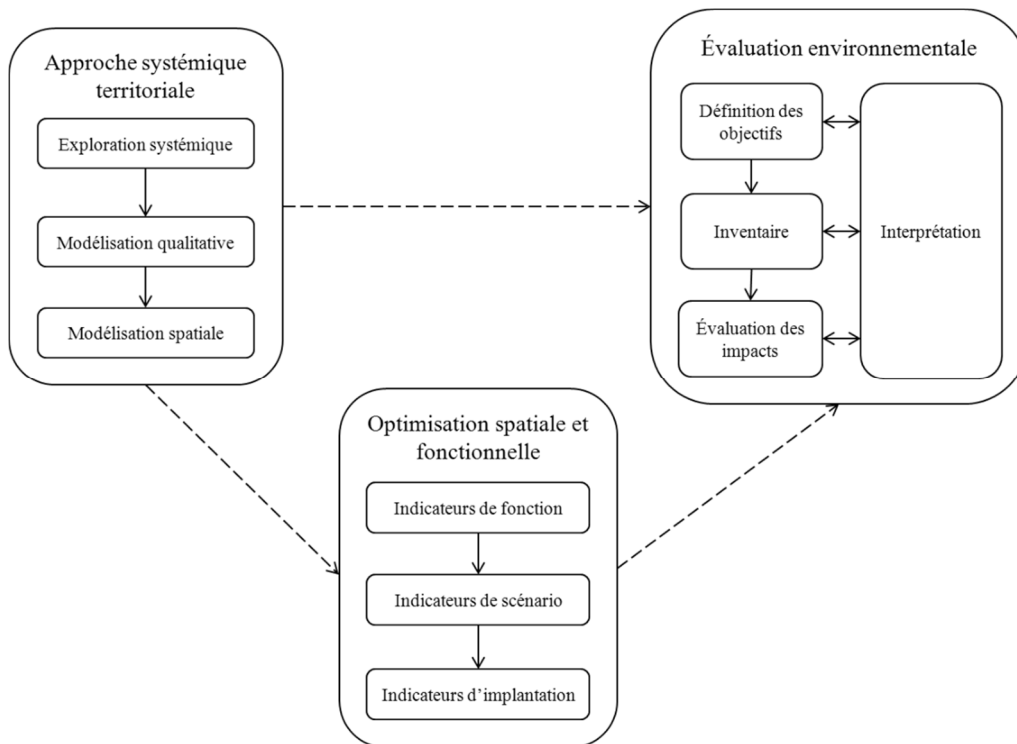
Approche systémique territoriale

Exploration systémique

Modélisation qualitative

Modélisation spatiale

Évaluation environnementale

Définition des objectifs

Inventaire

Évaluation des impacts

Interprétation

Optimisation spatiale et fonctionnelle

Indicateurs de fonction

Indicateurs de scénario

Indicateurs d'implantation